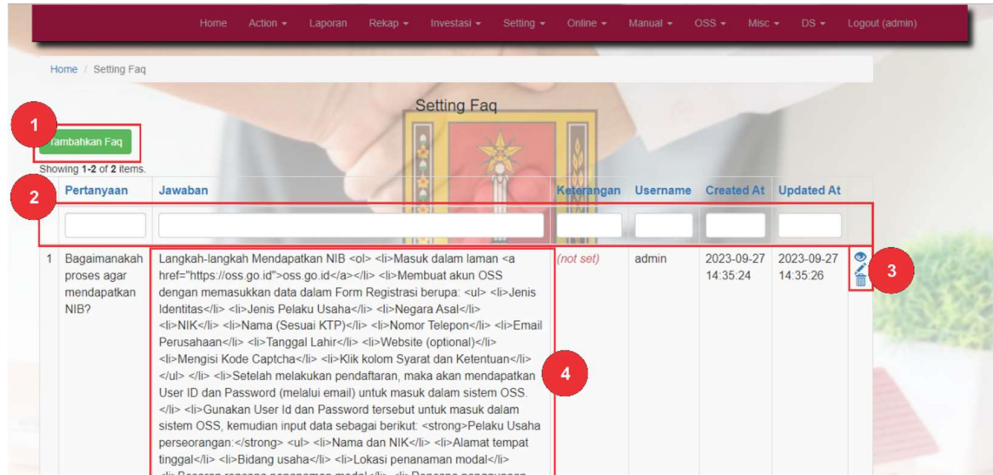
Home Action ▾ Laporan Rekap ▾ Investasi ▾ Setting ▾ Online ▾ Manual ▾ OSS ▾ Misc ▾ DS ▾ Logout (admin)

Home / Setting Faq

Setting Faq

1

Tambahkan Faq

Showing **1-2** of **2** items.

2

| | Pertanyaan | Jawaban | Keterangan | Username | Created At | Updated At | |
|---|---|---|---|---|---|---|---|
| | | | | | | | |
| 1 | Bagaimanakah proses agar mendapatkan NIB? | Langkah-langkah Mendapatkan NIB <ol> <li>Masuk dalam laman <a href="https://oss.go.id">oss.go.id</a></li> <li>Membuat akun OSS dengan memasukkan data dalam Form Registrasi berupa: <ul> <li>Jenis Identitas</li> <li>Jenis Pelaku Usaha</li> <li>Negara Asal</li> <li>NIK</li> <li>Nama (Sesuai KTP)</li> <li>Nomor Telepon</li> <li>Email Perusahaan</li> <li>Tanggal Lahir</li> <li>Website (optional)</li> <li>Mengisi Kode Captcha</li> <li>Klik kolom Syarat dan Ketentuan</li> </ul> </li> <li>Setelah melakukan pendaftaran, maka akan mendapatkan User ID dan Password (melalui email) untuk masuk dalam sistem OSS. </li> <li>Gunakan User Id dan Password tersebut untuk masuk dalam sistem OSS, kemudian input data sebagai berikut: <strong>Pelaku Usaha perseorangan:</strong> <ul> <li>Nama dan NIK</li> <li>Alamat tempat tinggal</li> <li>Bidang usaha</li> <li>Lokasi penanaman modal</li> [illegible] | (not set) | admin | 2023-09-27 14:35:24 | 2023-09-27 14:35:26 | |

3

4